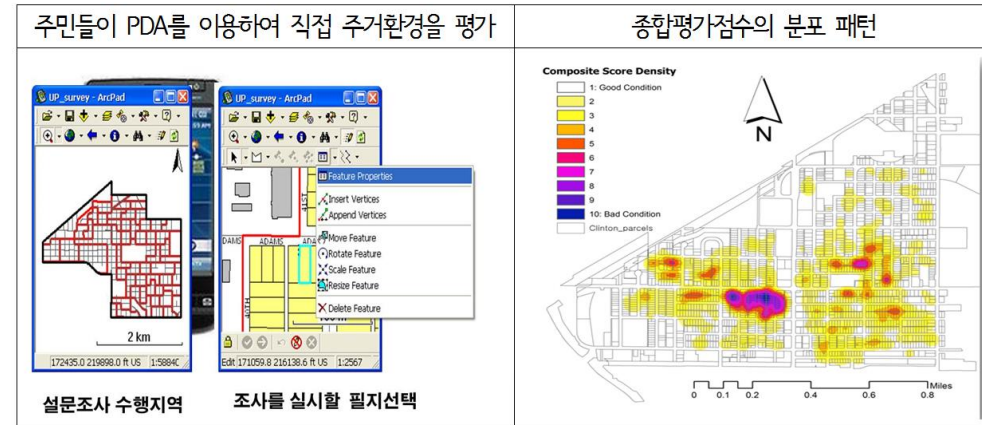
| 주민들이 PDA를 이용하여 직접 주거환경을 평가 | 종합평가점수의 분포 패턴 |
|---|---|
| UP_survey - ArcPad<br>UP_survey - ArcPad<br>Feature Properties<br>Insert Vertices<br>Append Vertices<br>Move Feature<br>Rotate Feature<br>Scale Feature<br>Resize Feature<br>Delete Feature<br>41ST<br>DAMS<br>ADAMS<br>ADA<br>40TH<br>2 km<br>172435.0 219898.0 ft US 1:5884C<br>Edit 171059.8 216138.6 ft US 1:2567<br>설문조사 수행지역<br>조사를 실시할 필지선택 | Composite Score Density<br>1: Good Condition<br>2<br>3<br>4<br>5<br>6<br>7<br>8<br>9<br>10: Bad Condition<br>Clinton_parcels<br>N<br>0 0.1 0.2 0.4 0.6 0.8<br>Miles |